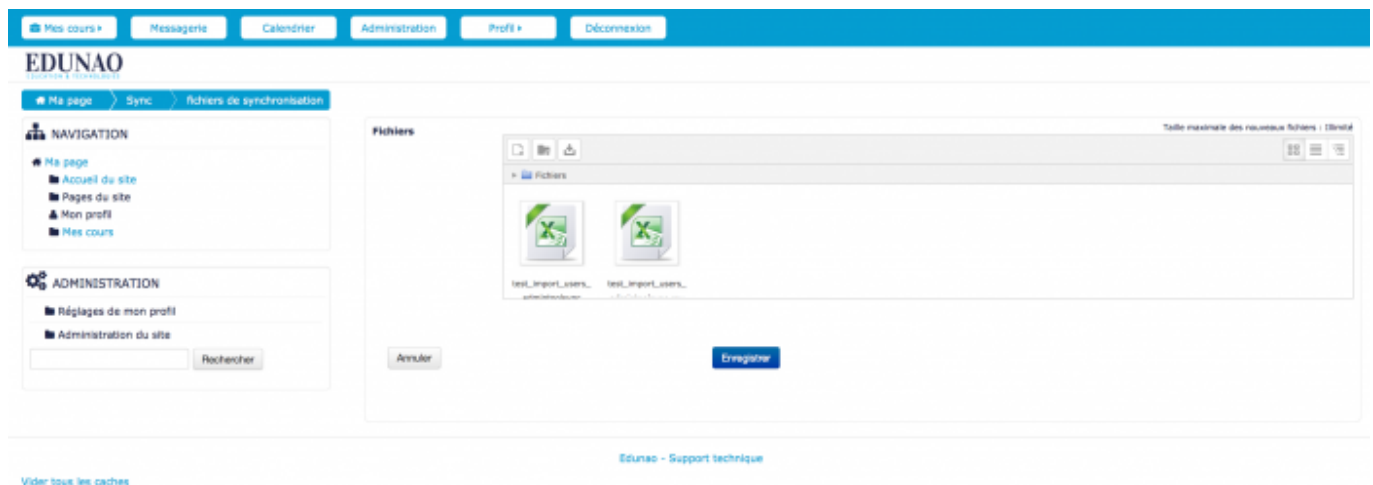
Mes cours ▸ Messagerie Calendrier Administration Profil ▸ Déconnexion

EDUNAO
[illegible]

Ma page › Sync › fichiers de synchronisation

NAVIGATION

Ma page
Accueil du site
Pages du site
Mon profil
Mes cours

ADMINISTRATION

Réglages de mon profil
Administration du site

Rechercher

Fichiers

Taille maximale des nouveaux fichiers : Illimité

▸ Fichiers

test_import_users_ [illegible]
test_import_users_ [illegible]

Annuler
Enregistrer

Edunao - Support technique

Vider tous les caches